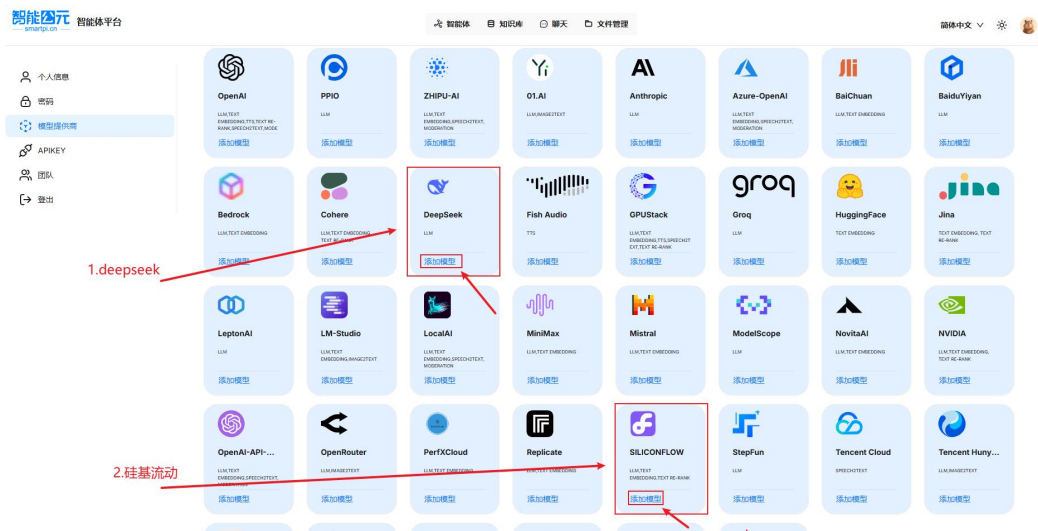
智能公元
smartpi.cn
智能体平台

智能体 知识库 聊天 文件管理

简体中文

个人信息
密码
模型提供商
APIKEY
团队
登出

OpenAI
LLM,TEXT EMBEDDING,TTS,TEXT RE-RANK,SPEECH2TEXT,MODE
添加模型

PPIO
LLM
添加模型

ZHIPU-AI
LLM,TEXT EMBEDDING,SPEECH2TEXT,MODERATION
添加模型

01.AI
LLM,IMAGE2TEXT
添加模型

Anthropic
LLM
添加模型

Azure-OpenAI
LLM,TEXT EMBEDDING,SPEECH2TEXT,MODERATION
添加模型

BaiChuan
LLM,TEXT EMBEDDING
添加模型

BaiduYiyan
LLM
添加模型

Bedrock
LLM,TEXT EMBEDDING
添加模型

Cohere
LLM,TEXT EMBEDDING,TEXT RE-RANK
添加模型

DeepSeek
LLM
添加模型

Fish Audio
TTS
添加模型

GPUStack
LLM,TEXT EMBEDDING,TTS,SPEECH2TEXT,TEXT RE-RANK
添加模型

groq
Groq
LLM
添加模型

HuggingFace
TEXT EMBEDDING
添加模型

jina
Jina
TEXT EMBEDDING, TEXT RE-RANK
添加模型

1.deepseek

LeptonAI
LLM
添加模型

LM-Studio
LLM,TEXT EMBEDDING,IMAGE2TEXT
添加模型

LocalAI
LLM,TEXT EMBEDDING,SPEECH2TEXT,MODERATION
添加模型

MiniMax
LLM,TEXT EMBEDDING
添加模型

Mistral
LLM,TEXT EMBEDDING
添加模型

ModelScope
LLM
添加模型

NovitaAI
LLM,TEXT EMBEDDING
添加模型

NVIDIA
LLM,TEXT EMBEDDING, TEXT RE-RANK
添加模型

OpenAI-API-...
LLM,TEXT EMBEDDING,SPEECH2TEXT,
添加模型

OpenRouter
LLM,IMAGE2TEXT
添加模型

PerfXCloud
LLM,TEXT EMBEDDING
添加模型

Replicate
LLM,TEXT EMBEDDING
添加模型

SILICONFLOW
LLM,TEXT EMBEDDING,TEXT RE-RANK
添加模型

StepFun
LLM
添加模型

Tencent Cloud
SPEECH2TEXT
添加模型

Tencent Huny...
LLM,IMAGE2TEXT
添加模型

2.硅基流动